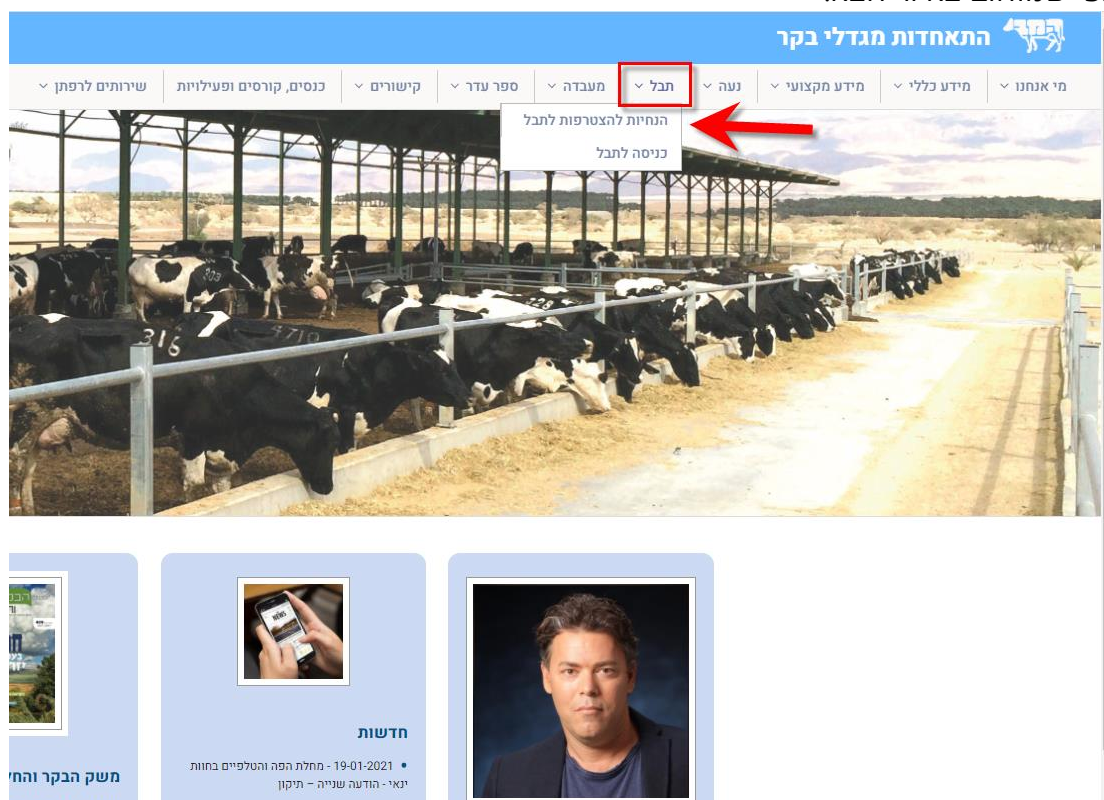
התאחדות מגדלי בקר

מי אנחנו | מידע כללי | מידע מקצועי | נעה | תבל | מעבדה | ספר עדר | קישורים | כנסים, קורסים ופעילויות | שירותים לרפתן

הנחיות להצטרפות לתבל
כניסה לתבל

חדשות

• 19-01-2021 - מחלת הפה והטלפיים בחוות ינאי - הודעה שנייה – תיקון

משק הבקר והח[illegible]